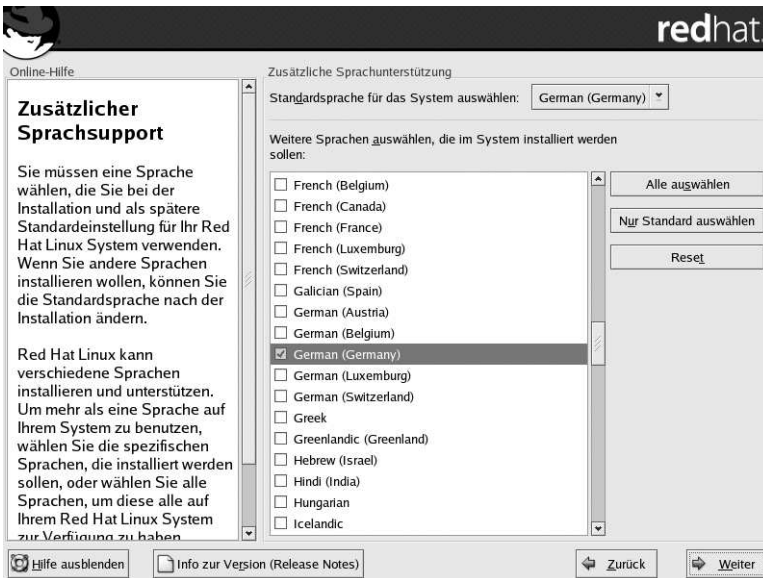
redhat.

Online-Hilfe

Zusätzlicher Sprachsupport

Sie müssen eine Sprache wählen, die Sie bei der Installation und als spätere Standardeinstellung für Ihr Red Hat Linux System verwenden. Wenn Sie andere Sprachen installieren wollen, können Sie die Standardsprache nach der Installation ändern.

Red Hat Linux kann verschiedene Sprachen installieren und unterstützen. Um mehr als eine Sprache auf Ihrem System zu benutzen, wählen Sie die spezifischen Sprachen, die installiert werden sollen, oder wählen Sie alle Sprachen, um diese alle auf Ihrem Red Hat Linux System zur Verfügung zu haben.

Zusätzliche Sprachunterstützung

Standardsprache für das System auswählen: German (Germany)

Weitere Sprachen auswählen, die im System installiert werden sollen:

French (Belgium)
French (Canada)
French (France)
French (Luxemburg)
French (Switzerland)
Galician (Spain)
German (Austria)
German (Belgium)
German (Germany)
German (Luxemburg)
German (Switzerland)
Greek
Greenlandic (Greenland)
Hebrew (Israel)
Hindi (India)
Hungarian
Icelandic

Alle auswählen

Nur Standard auswählen

Reset

Hilfe ausblenden

Info zur Version (Release Notes)

Zurück

Weiter